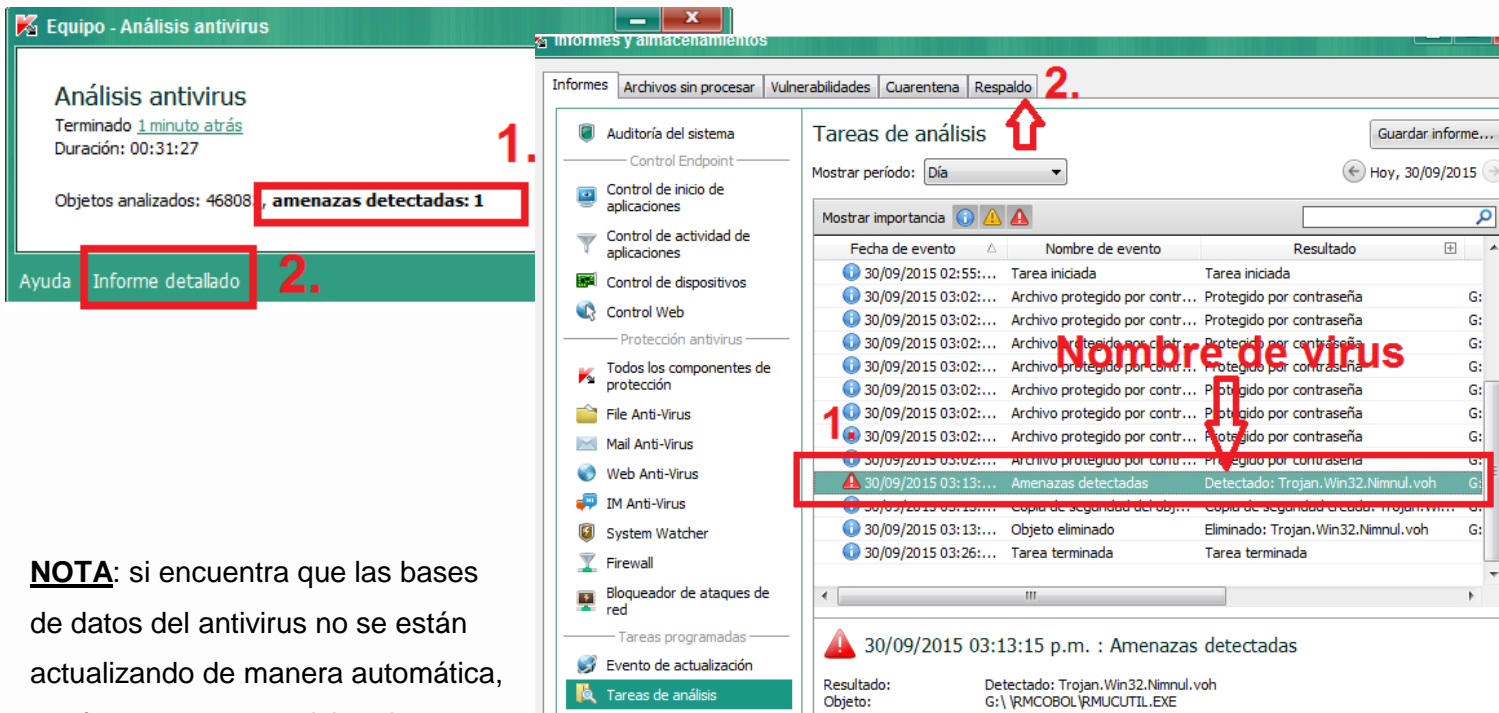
Equipo - Análisis antivirus

Análisis antivirus
Terminado 1 minuto atrás
Duración: 00:31:27

Objetos analizados: 46808, amenazas detectadas: 1

1.

Ayuda Informe detallado 2.

Informes y almacenamientos

Informes | Archivos sin procesar | Vulnerabilidades | Cuarentena | Respaldo 2.

Auditoría del sistema
Control Endpoint
Control de inicio de aplicaciones
Control de actividad de aplicaciones
Control de dispositivos
Control Web
Protección antivirus
Todos los componentes de protección
File Anti-Virus
Mail Anti-Virus
Web Anti-Virus
IM Anti-Virus
System Watcher
Firewall
Bloqueador de ataques de red
Tareas programadas
Evento de actualización
Tareas de análisis

Tareas de análisis
Guardar informe...
Mostrar período: Día
Hoy, 30/09/2015
Mostrar importancia

| Fecha de evento | Nombre de evento | Resultado | |
|---|---|---|---|
| 30/09/2015 02:55:... | Tarea iniciada | Tarea iniciada | |
| 30/09/2015 03:02:... | Archivo protegido por contr... | Protegido por contraseña | G: |
| 30/09/2015 03:02:... | Archivo protegido por contr... | Protegido por contraseña | G: |
| 30/09/2015 03:02:... | Archivo protegido por contr... | Protegido por contraseña | G: |
| 30/09/2015 03:02:... | Archivo protegido por contr... | Protegido por contraseña | G: |
| 30/09/2015 03:02:... | Archivo protegido por contr... | Protegido por contraseña | G: |
| 30/09/2015 03:02:... | Archivo protegido por contr... | Protegido por contraseña | G: |
| 30/09/2015 03:02:... | Archivo protegido por contr... | Protegido por contraseña | G: |
| 30/09/2015 03:02:... | Archivo protegido por contr... | Protegido por contraseña | G: |
| 30/09/2015 03:13:... | Amenazas detectadas | Detectado: Trojan.Win32.Nimnul.voh | G: |
| 30/09/2015 03:13:... | Copia de seguridad del obj... | Copia de seguridad creada: Trojan.Wi... | G: |
| 30/09/2015 03:13:... | Objeto eliminado | Eliminado: Trojan.Win32.Nimnul.voh | G: |
| 30/09/2015 03:26:... | Tarea terminada | Tarea terminada | |

Nombre de virus
1

30/09/2015 03:13:15 p.m. : Amenazas detectadas
Resultado: Detectado: Trojan.Win32.Nimnul.voh
Objeto: G:\ \RMCOBOL\RMUCUTIL.EXE

NOTA: si encuentra que las bases de datos del antivirus no se están actualizando de manera automática,